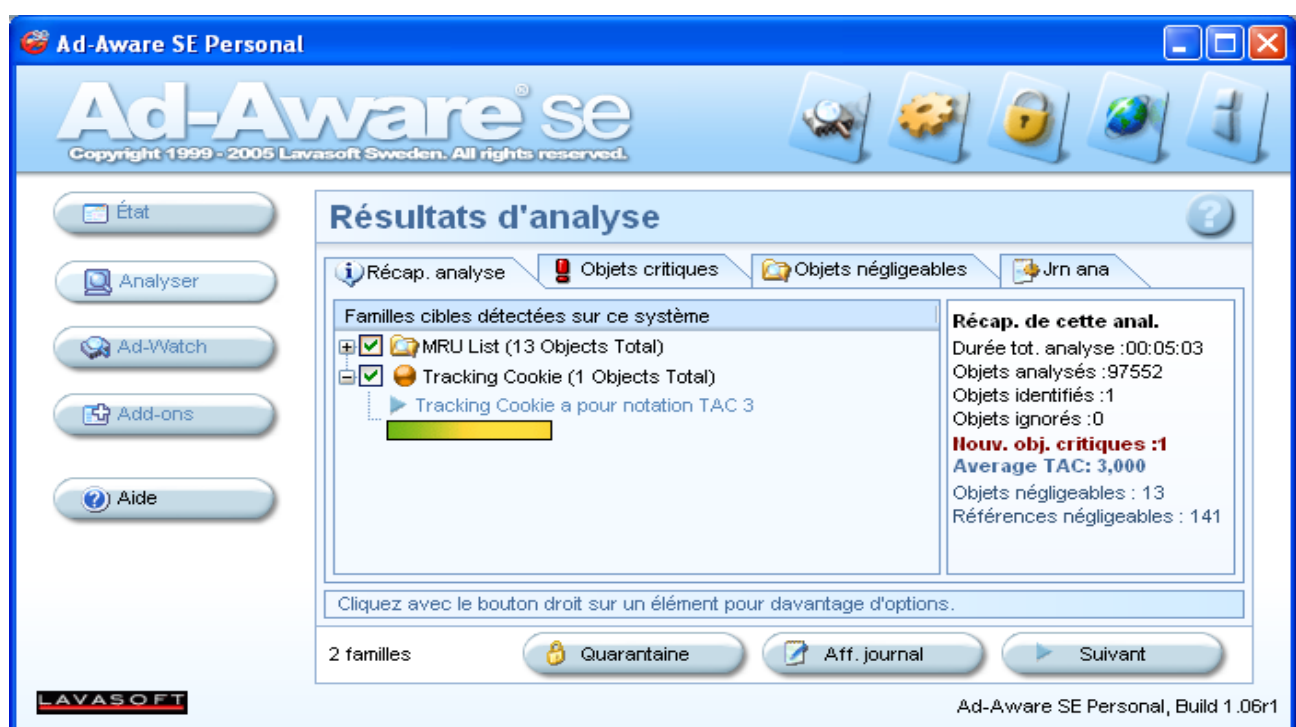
Ad-Aware SE Personal

Ad-Aware® se
Copyright 1999 - 2005 Lavasoft Sweden. All rights reserved.

État
Analyser
Ad-Watch
Add-ons
Aide

Résultats d'analyse

Récap. analyse
Objets critiques
Objets négligeables
Jrn ana

Familles cibles détectées sur ce système
MRU List (13 Objects Total)
Tracking Cookie (1 Objects Total)
Tracking Cookie a pour notation TAC 3

Récap. de cette anal.
Durée tot. analyse :00:05:03
Objets analysés :97552
Objets identifiés :1
Objets ignorés :0
Nouv. obj. critiques :1
Average TAC: 3,000
Objets négligeables : 13
Références négligeables : 141

Cliquez avec le bouton droit sur un élément pour davantage d'options.

2 familles
Quarantaine
Aff. journal
Suivant

LAVASOFT
Ad-Aware SE Personal, Build 1.06r1